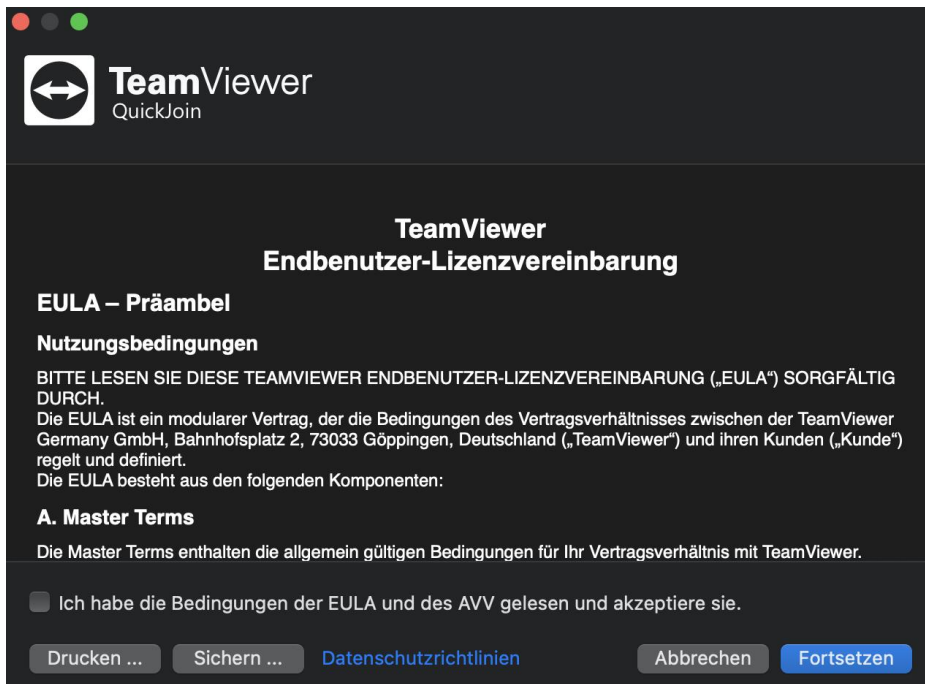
TeamViewer
QuickJoin

TeamViewer
Endbenutzer-Lizenzvereinbarung

EULA – Präambel

Nutzungsbedingungen

BITTE LESEN SIE DIESE TEAMVIEWER ENDBENUTZER-LIZENZVEREINBARUNG („EULA") SORGFÄLTIG DURCH.
Die EULA ist ein modularer Vertrag, der die Bedingungen des Vertragsverhältnisses zwischen der TeamViewer Germany GmbH, Bahnhofsplatz 2, 73033 Göppingen, Deutschland („TeamViewer") und ihren Kunden („Kunde") regelt und definiert.
Die EULA besteht aus den folgenden Komponenten:

A. Master Terms

Die Master Terms enthalten die allgemein gültigen Bedingungen für Ihr Vertragsverhältnis mit TeamViewer.

Ich habe die Bedingungen der EULA und des AVV gelesen und akzeptiere sie.

Drucken ... Sichern ... Datenschutzrichtlinien Abbrechen Fortsetzen